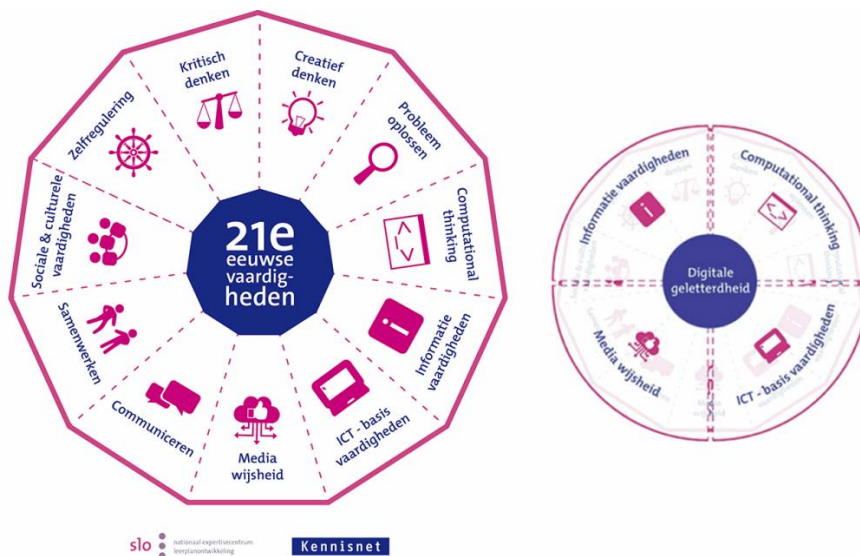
Kritisch denken

Creatief denken

Probleem oplossen

Computational thinking

Informatie vaardigheden

ICT - basis vaardigheden

Media wijsheid

Communiceren

Samenwerken

Sociale & culturele vaardigheden

Zelfregulering

21e eeuwse vaardigheden

Informatie vaardigheden

Computational thinking

Digitale geletterdheid

Media wijsheid

ICT - basis vaardigheden

slo nationaal expertisecentrum leerplanontwikkeling

Kennisnet